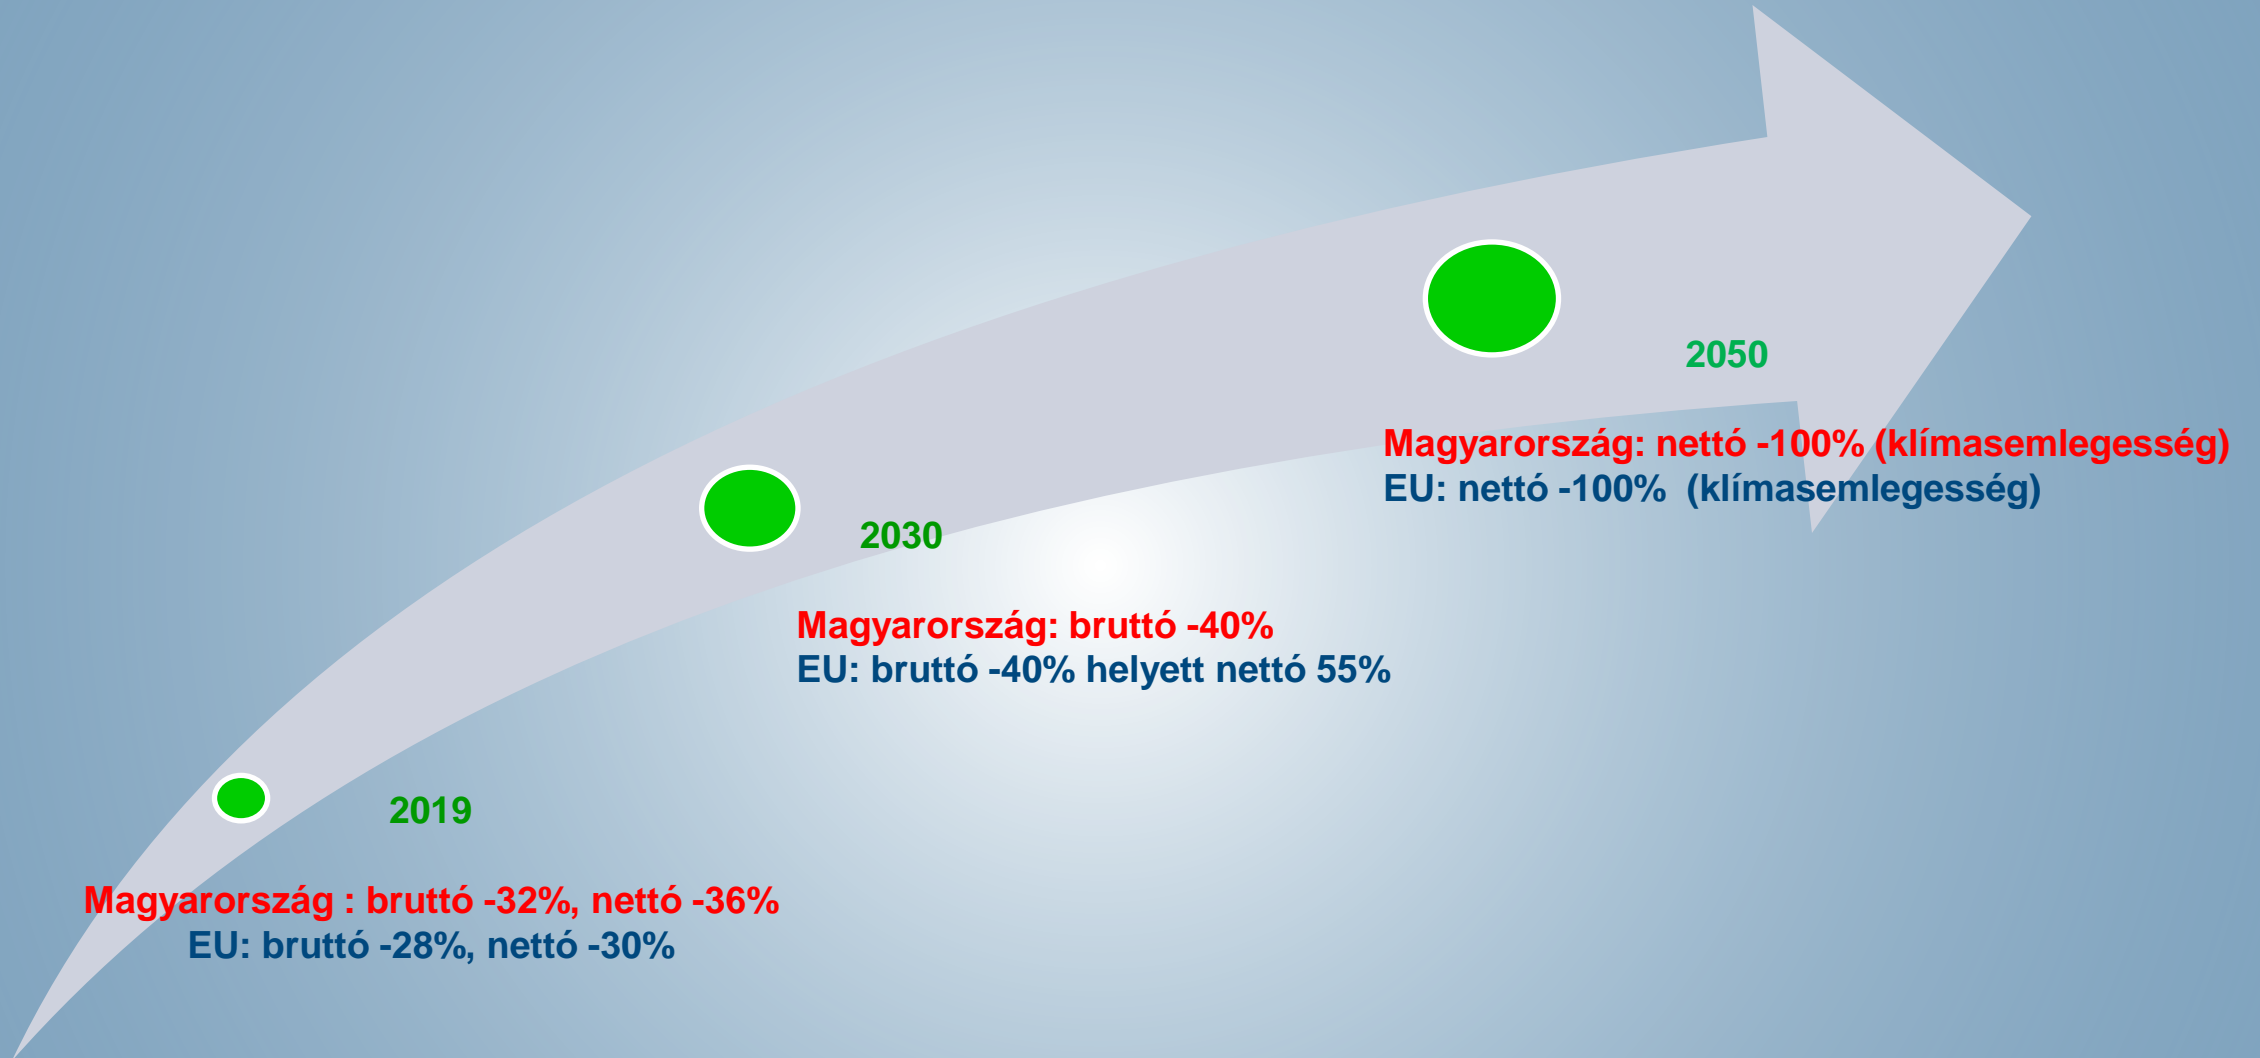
2050

Magyarország: nettó -100% (klímasemlegesség)
EU: nettó -100% (klímasemlegesség)

2030

Magyarország: bruttó -40%
EU: bruttó -40% helyett nettó 55%

2019

Magyarország : bruttó -32%, nettó -36%
EU: bruttó -28%, nettó -30%